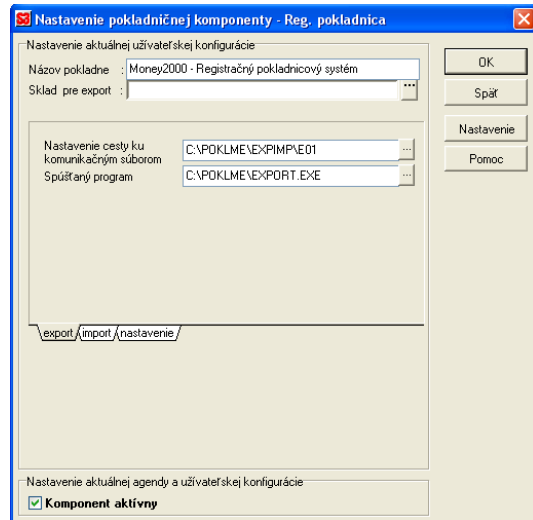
Nastavenie pokladničnej komponenty - Reg. pokladnica

Nastavenie aktuálnej užívateľskej konfigurácie

Názov pokladne : Money2000 - Registračný pokladnicový systém

Sklad pre export :

Nastavenie cesty ku komunikačným súborom C:\POKLME\EXPIMP\E01

Spúšťaný program C:\POKLME\EXPORT.EXE

export import nastavenie

Nastavenie aktuálnej agendy a užívateľskej konfigurácie

Komponent aktívny

OK

Späť

Nastavenie

Pomoc